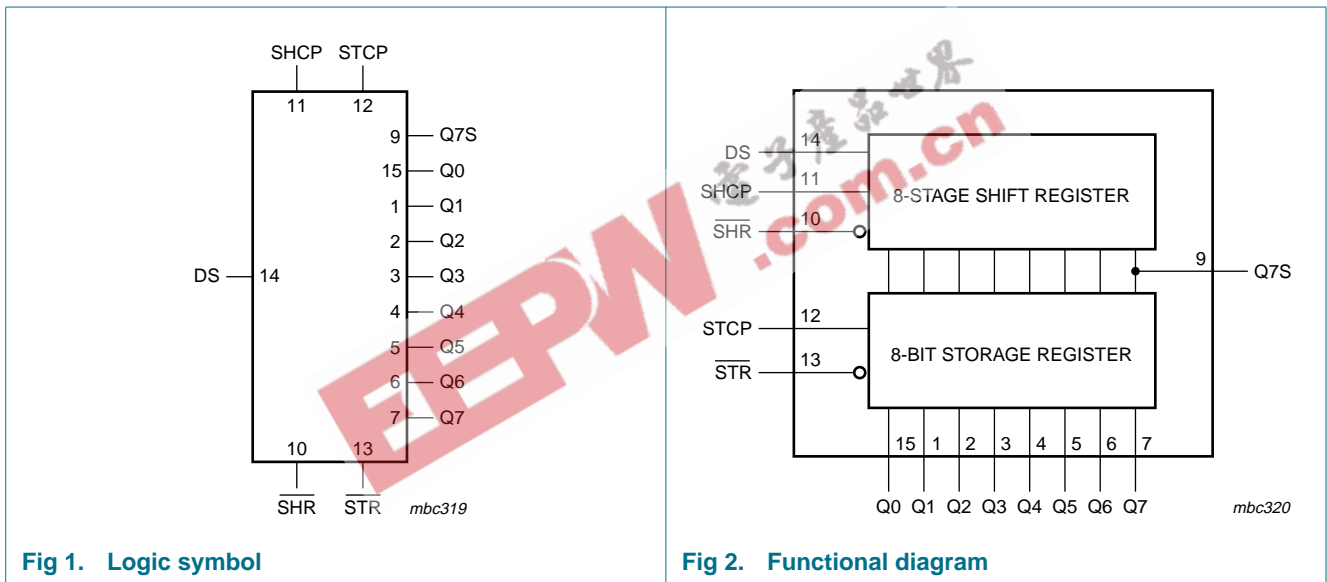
SHCP STCP
11 12
9 Q7S
15 Q0
1 Q1
2 Q2
3 Q3
4 Q4
5 Q5
6 Q6
7 Q7
DS 14
10 13
$\overline{SHR}$ $\overline{STR}$
mbc319

Fig 1. Logic symbol

电子产品世界
EEPW.com.cn

DS 14
SHCP 11
$\overline{SHR}$ 10
8-STAGE SHIFT REGISTER
9 Q7S
STCP 12
$\overline{STR}$ 13
8-BIT STORAGE REGISTER
15 1 2 3 4 5 6 7
Q0 Q1 Q2 Q3 Q4 Q5 Q6 Q7
mbc320

Fig 2. Functional diagram